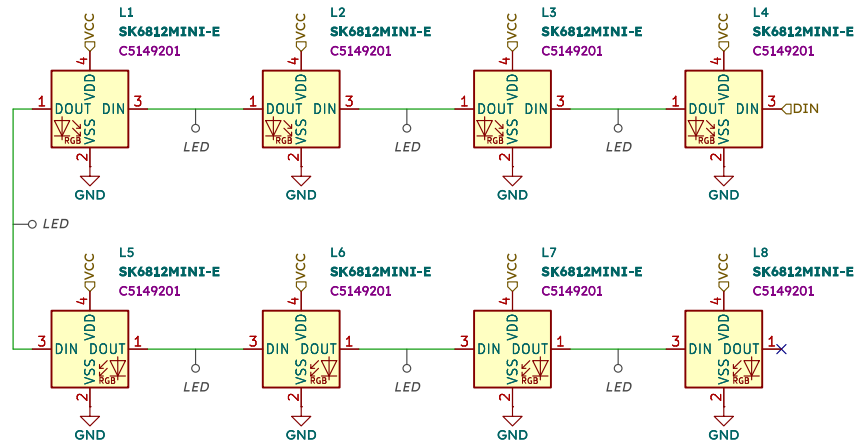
VCC
L1
SK6812MINI-E
C5149201
4
VDD
1
DOUT
DIN
3
RGB
VSS
2
GND

VCC
L2
SK6812MINI-E
C5149201
4
VDD
1
DOUT
DIN
3
RGB
VSS
2
GND

VCC
L3
SK6812MINI-E
C5149201
4
VDD
1
DOUT
DIN
3
RGB
VSS
2
GND

VCC
L4
SK6812MINI-E
C5149201
4
VDD
1
DOUT
DIN
3
DIN
RGB
VSS
2
GND

LED
LED
LED
LED

VCC
L5
SK6812MINI-E
C5149201
4
VDD
3
DIN
DOUT
1
VSS
RGB
2
GND

VCC
L6
SK6812MINI-E
C5149201
4
VDD
3
DIN
DOUT
1
VSS
RGB
2
GND

VCC
L7
SK6812MINI-E
C5149201
4
VDD
3
DIN
DOUT
1
VSS
RGB
2
GND

VCC
L8
SK6812MINI-E
C5149201
4
VDD
3
DIN
DOUT
1
VSS
RGB
2
GND

LED
LED
LED